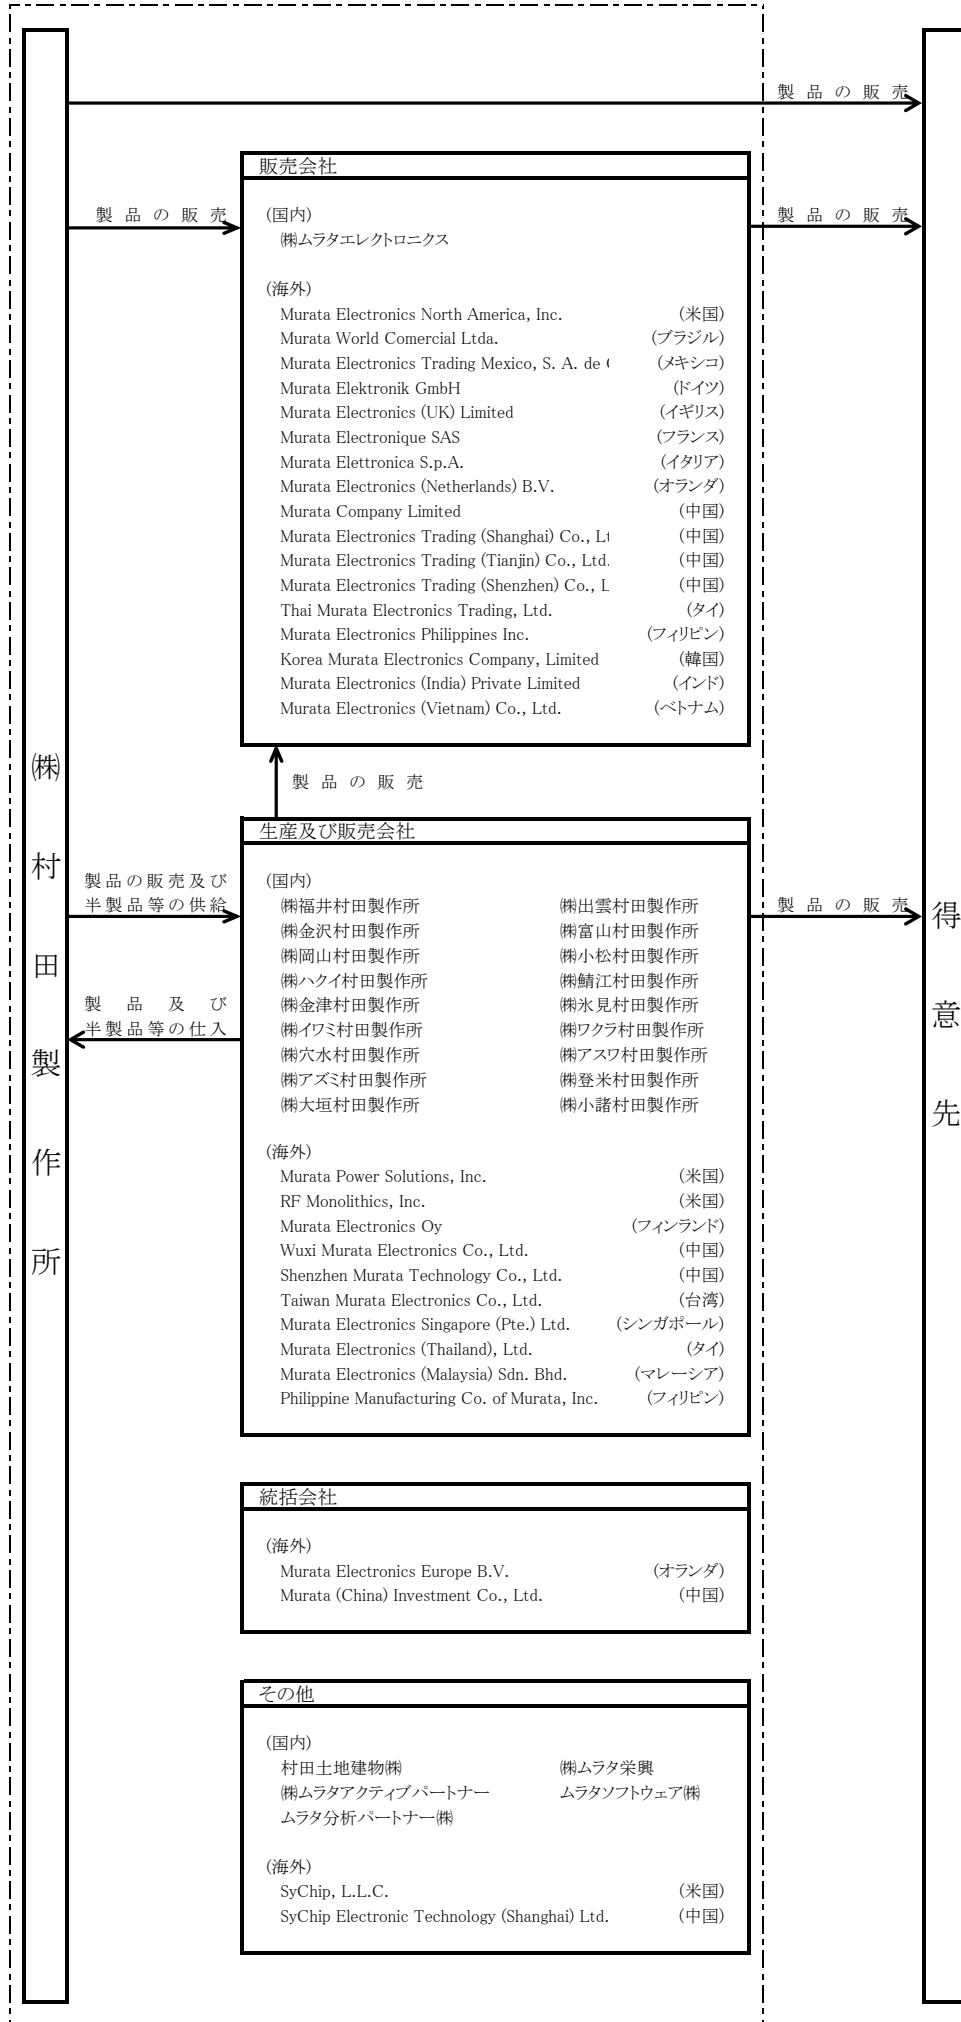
㈱村田製作所

製品の販売

販売会社

製品の販売

(国内)
㈱ムラタエレクトロニクス

(海外)

| | |
|---|---|
| Murata Electronics North America, Inc. | (米国) |
| Murata World Comercial Ltda. | (ブラジル) |
| Murata Electronics Trading Mexico, S. A. de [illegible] | (メキシコ) |
| Murata Elektronik GmbH | (ドイツ) |
| Murata Electronics (UK) Limited | (イギリス) |
| Murata Electronique SAS | (フランス) |
| Murata Elettronica S.p.A. | (イタリア) |
| Murata Electronics (Netherlands) B.V. | (オランダ) |
| Murata Company Limited | (中国) |
| Murata Electronics Trading (Shanghai) Co., L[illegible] | (中国) |
| Murata Electronics Trading (Tianjin) Co., Ltd. | (中国) |
| Murata Electronics Trading (Shenzhen) Co., L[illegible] | (中国) |
| Thai Murata Electronics Trading, Ltd. | (タイ) |
| Murata Electronics Philippines Inc. | (フィリピン) |
| Korea Murata Electronics Company, Limited | (韓国) |
| Murata Electronics (India) Private Limited | (インド) |
| Murata Electronics (Vietnam) Co., Ltd. | (ベトナム) |

製品の販売

製品の販売

生産及び販売会社

製品の販売及び半製品等の供給

製品及び半製品等の仕入

製品の販売

(国内)

| | |
|---|---|
| ㈱福井村田製作所 | ㈱出雲村田製作所 |
| ㈱金沢村田製作所 | ㈱富山村田製作所 |
| ㈱岡山村田製作所 | ㈱小松村田製作所 |
| ㈱ハクイ村田製作所 | ㈱鯖江村田製作所 |
| ㈱金津村田製作所 | ㈱氷見村田製作所 |
| ㈱イワミ村田製作所 | ㈱ワクラ村田製作所 |
| ㈱穴水村田製作所 | ㈱アスワ村田製作所 |
| ㈱アズミ村田製作所 | ㈱登米村田製作所 |
| ㈱大垣村田製作所 | ㈱小諸村田製作所 |

(海外)

| | |
|---|---|
| Murata Power Solutions, Inc. | (米国) |
| RF Monolithics, Inc. | (米国) |
| Murata Electronics Oy | (フィンランド) |
| Wuxi Murata Electronics Co., Ltd. | (中国) |
| Shenzhen Murata Technology Co., Ltd. | (中国) |
| Taiwan Murata Electronics Co., Ltd. | (台湾) |
| Murata Electronics Singapore (Pte.) Ltd. | (シンガポール) |
| Murata Electronics (Thailand), Ltd. | (タイ) |
| Murata Electronics (Malaysia) Sdn. Bhd. | (マレーシア) |
| Philippine Manufacturing Co. of Murata, Inc. | (フィリピン) |

統括会社

(海外)

| | |
|---|---|
| Murata Electronics Europe B.V. | (オランダ) |
| Murata (China) Investment Co., Ltd. | (中国) |

その他

(国内)

| | |
|---|---|
| 村田土地建物㈱ | ㈱ムラタ栄興 |
| ㈱ムラタアクティブパートナー | ムラタソフトウェア㈱ |
| ムラタ分析パートナー㈱ | |

(海外)

| | |
|---|---|
| SyChip, L.L.C. | (米国) |
| SyChip Electronic Technology (Shanghai) Ltd. | (中国) |

得意先